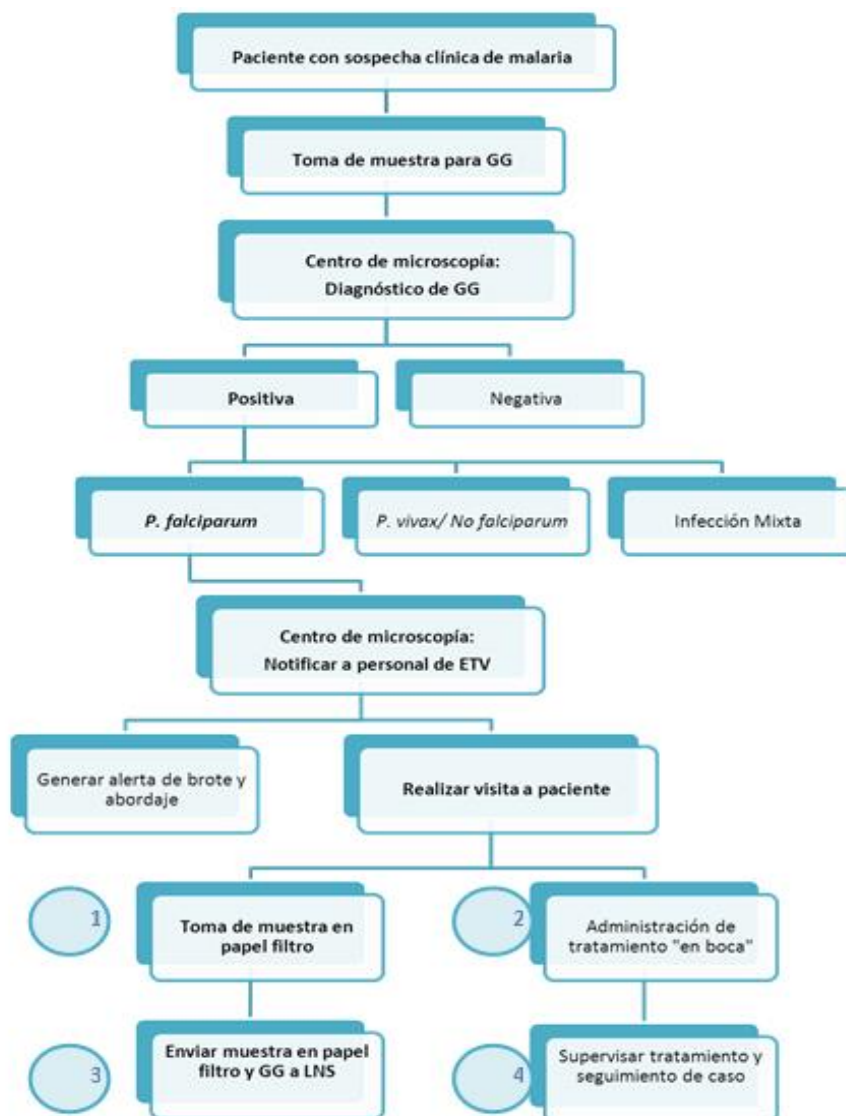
Paciente con sospecha clínica de malaria

Toma de muestra para GG

Centro de microscopía:
Diagnóstico de GG

Positiva

Negativa

P. falciparum

P. vivax/ No falciparum

Infección Mixta

Centro de microscopía:
Notificar a personal de ETV

Generar alerta de brote y abordaje

Realizar visita a paciente

1

Toma de muestra en papel filtro

2

Administración de tratamiento "en boca"

3

Enviar muestra en papel filtro y GG a LNS

4

Supervisar tratamiento y seguimiento de caso